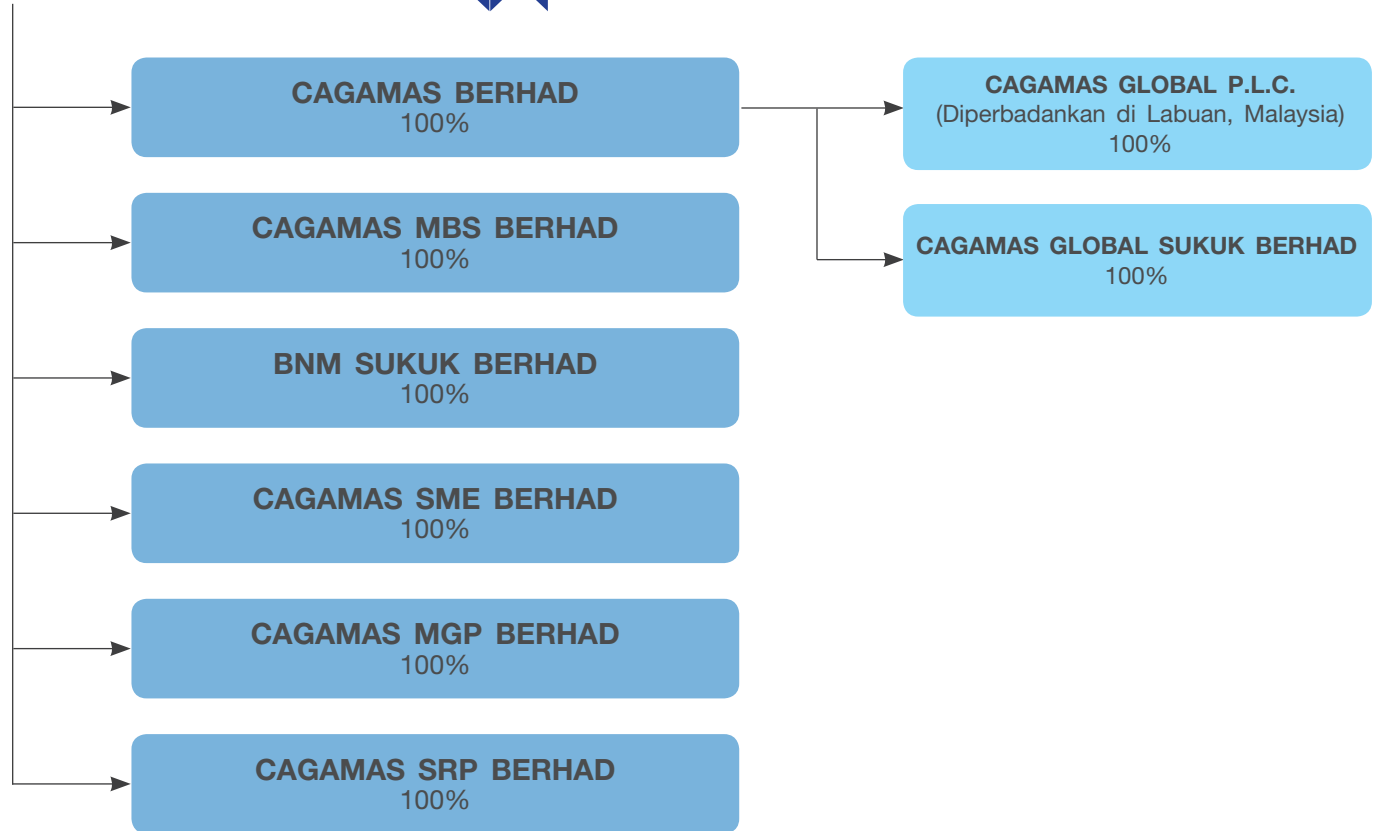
CAGAMAS BERHAD
100%

CAGAMAS GLOBAL P.L.C.
(Diperbadankan di Labuan, Malaysia)
100%

CAGAMAS GLOBAL SUKUK BERHAD
100%

CAGAMAS MBS BERHAD
100%

BNM SUKUK BERHAD
100%

CAGAMAS SME BERHAD
100%

CAGAMAS MGP BERHAD
100%

CAGAMAS SRP BERHAD
100%